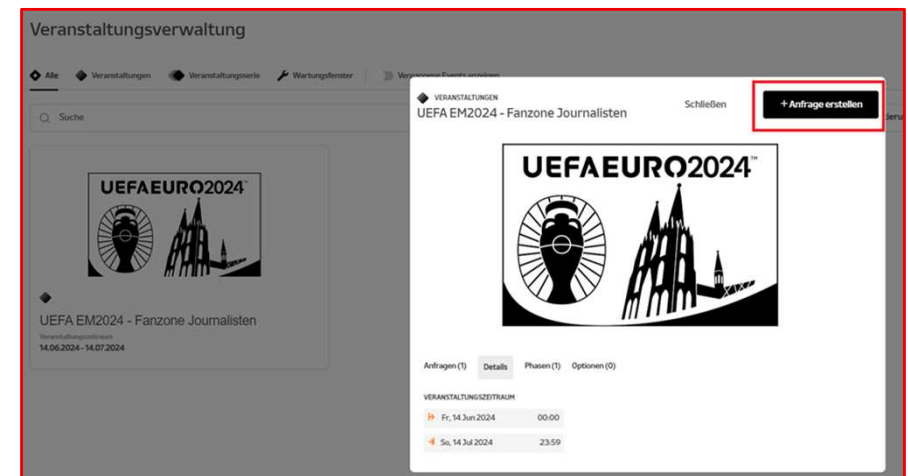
Veranstaltungsverwaltung

Alle Veranstaltungen Veranstaltungsserie Wartungsfenster Vergangene Events anzeigen

Suche

UEFAEURO2024™

UEFA EM2024 - Fanzone Journalisten
Veranstaltungszeitraum
14.06.2024 - 14.07.2024

VERANSTALTUNGEN
UEFA EM2024 - Fanzone Journalisten

Schließen

+ Anfrage erstellen

UEFAEURO2024™

Anfragen (1) Details Phasen (1) Optionen (0)

VERANSTALTUNGSZEITRAUM

| Fr, 14 Jun 2024 | 00:00 |
|---|---|
| So, 14 Jul 2024 | 23:59 |